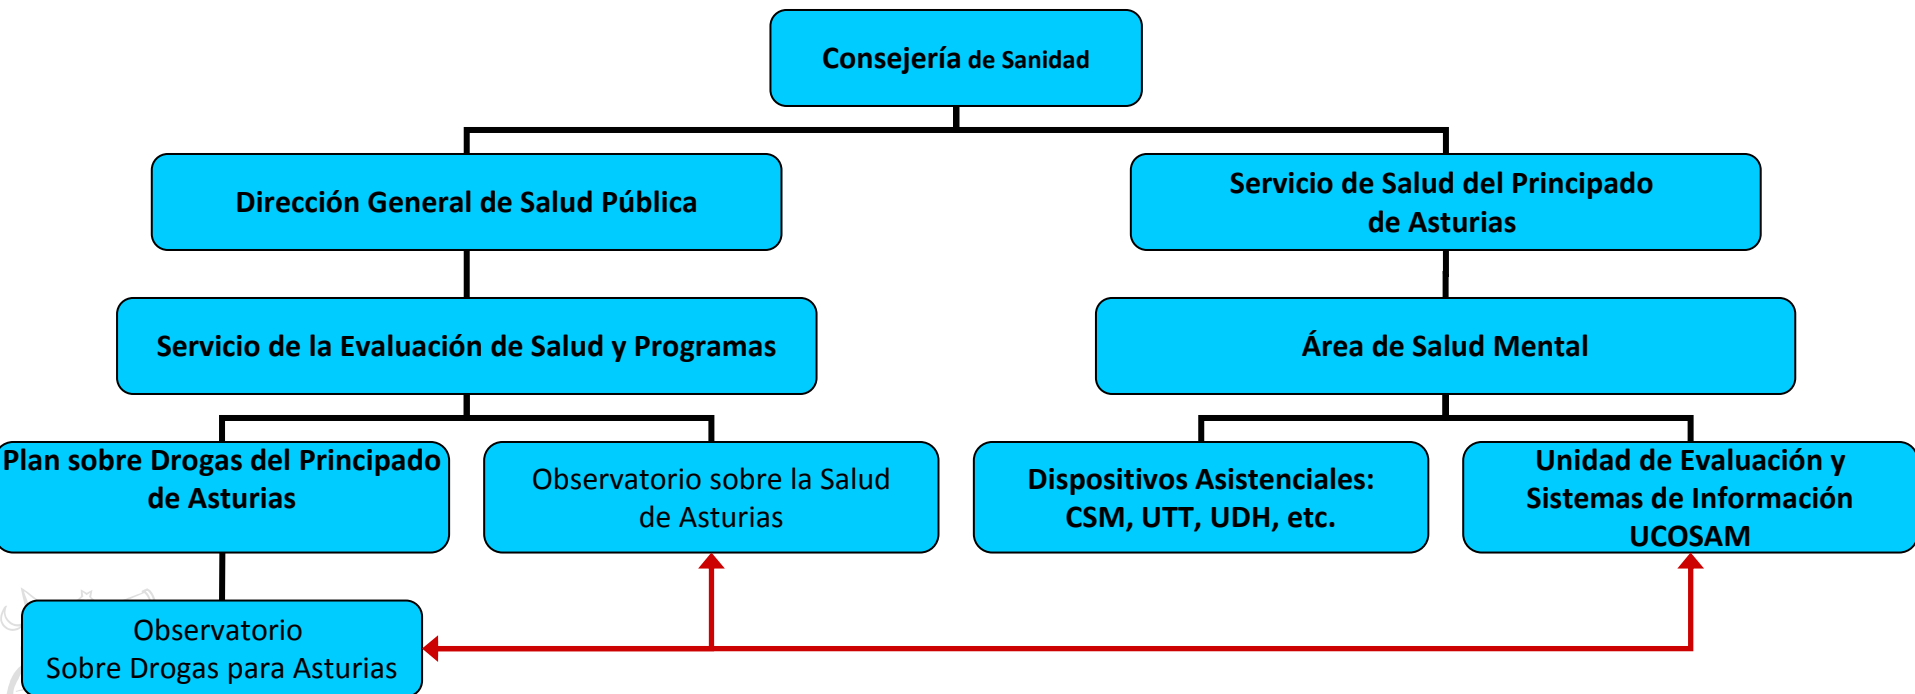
Consejería de Sanidad

Dirección General de Salud Pública

Servicio de Salud del Principado de Asturias

Servicio de la Evaluación de Salud y Programas

Área de Salud Mental

Plan sobre Drogas del Principado de Asturias

Observatorio sobre la Salud de Asturias

Dispositivos Asistenciales: CSM, UTT, UDH, etc.

Unidad de Evaluación y Sistemas de Información UCOSAM

Observatorio Sobre Drogas para Asturias